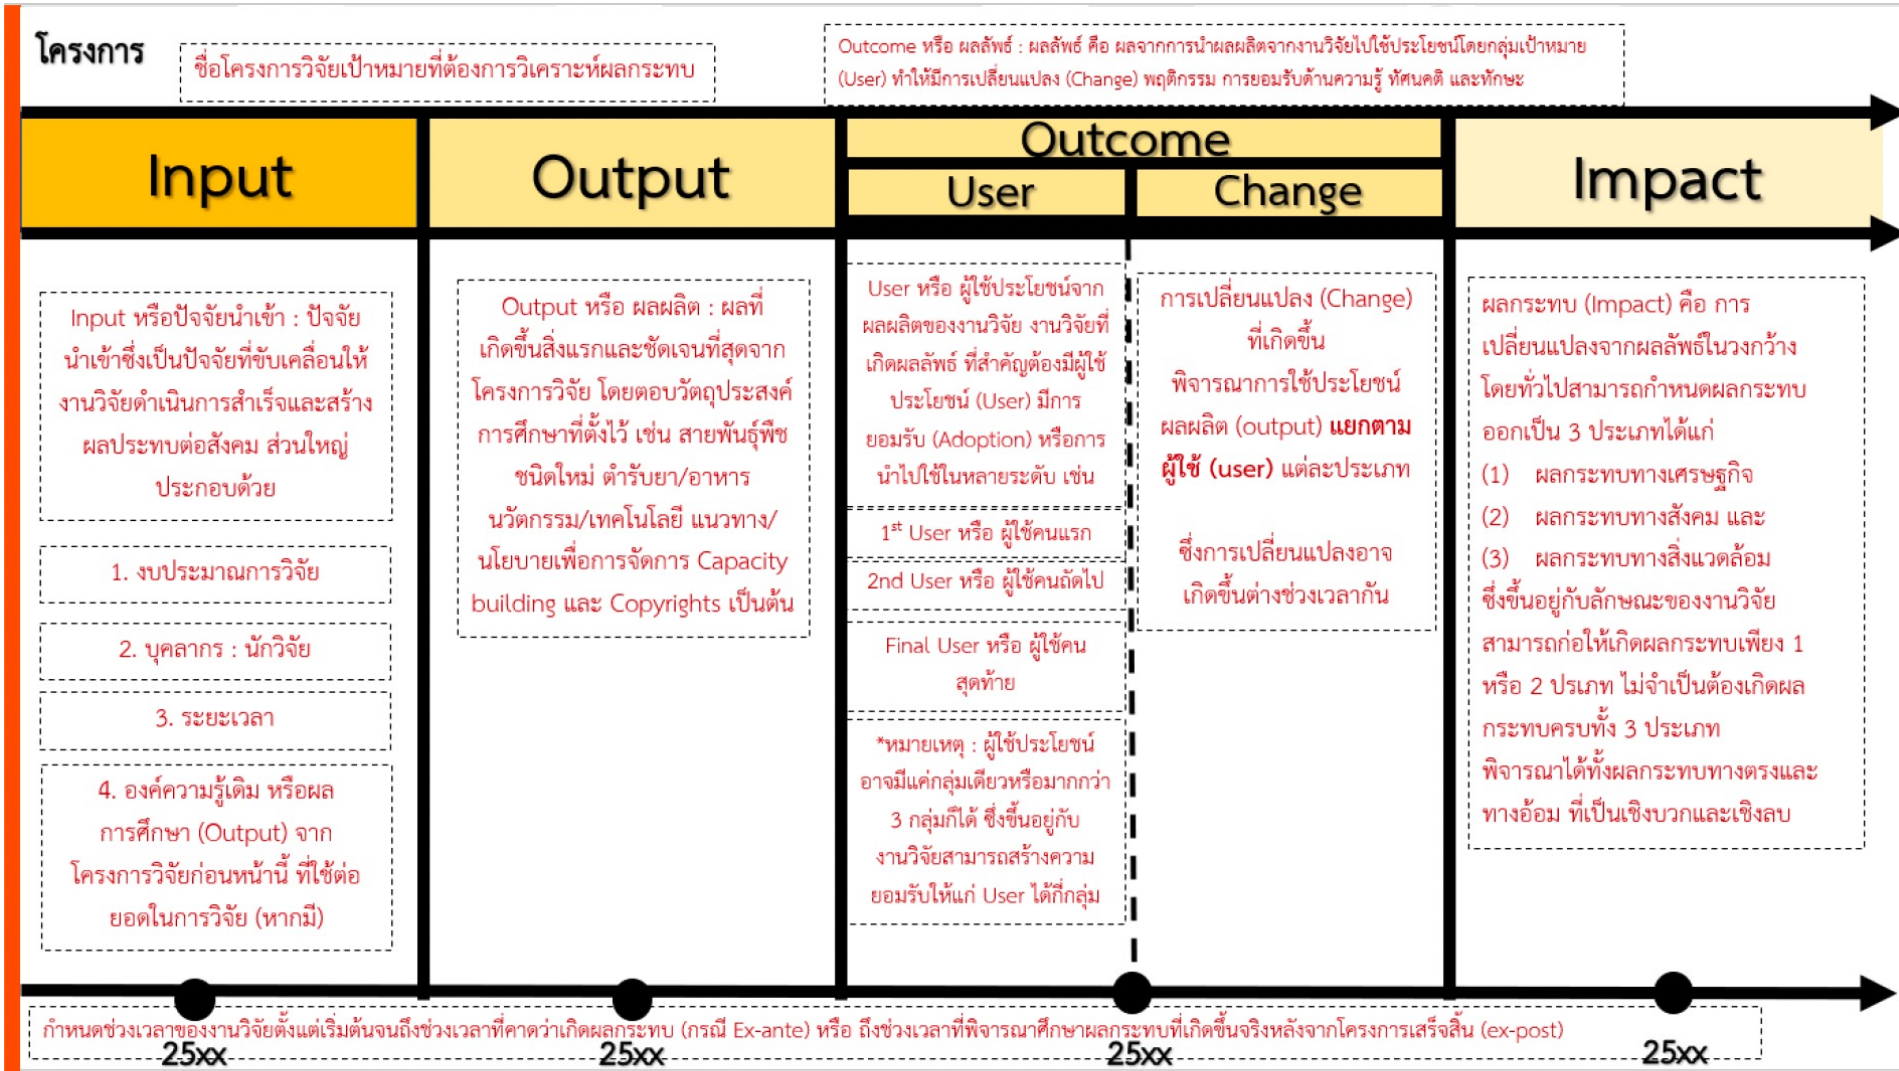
โครงการ

ชื่อโครงการวิจัยเป้าหมายที่ต้องการวิเคราะห์ผลกระทบ

Outcome หรือ ผลลัพธ์ : ผลลัพธ์ คือ ผลจากการนำผลผลิตจากงานวิจัยไปใช้ประโยชน์โดยกลุ่มเป้าหมาย (User) ทำให้มีการเปลี่ยนแปลง (Change) พฤติกรรม การยอมรับด้านความรู้ ทัศนคติ และทักษะ

Input

Output

Outcome

User

Change

Impact

Input หรือปัจจัยนำเข้า : ปัจจัยนำเข้าซึ่งเป็นปัจจัยที่ขับเคลื่อนให้งานวิจัยดำเนินการสำเร็จและสร้างผลประทบต่อสังคม ส่วนใหญ่ประกอบด้วย

1. งบประมาณการวิจัย

2. บุคลากร : นักวิจัย

3. ระยะเวลา

4. องค์ความรู้เดิม หรือผลการศึกษา (Output) จากโครงการวิจัยก่อนหน้านี้ ที่ใช้ต่อยอดในการวิจัย (หากมี)

Output หรือ ผลผลิต : ผลที่เกิดขึ้นสิ่งแรกและชัดเจนที่สุดจากโครงการวิจัย โดยตอบวัตถุประสงค์การศึกษาที่ตั้งไว้ เช่น สายพันธุ์พืชชนิดใหม่ ตำรับยา/อาหาร นวัตกรรม/เทคโนโลยี แนวทาง/นโยบายเพื่อการจัดการ Capacity building และ Copyrights เป็นต้น

User หรือ ผู้ใช้ประโยชน์จากผลผลิตของงานวิจัย งานวิจัยที่เกิดผลลัพธ์ ที่สำคัญต้องมีผู้ใช้ประโยชน์ (User) มีการยอมรับ (Adoption) หรือการนำไปใช้ในหลายระดับ เช่น

1$^{st}$ User หรือ ผู้ใช้คนแรก

2nd User หรือ ผู้ใช้คนถัดไป

Final User หรือ ผู้ใช้คนสุดท้าย

*หมายเหตุ : ผู้ใช้ประโยชน์อาจมีแค่กลุ่มเดียวหรือมากกว่า 3 กลุ่มก็ได้ ซึ่งขึ้นอยู่กับงานวิจัยสามารถสร้างความยอมรับให้แก่ User ได้กี่กลุ่ม

การเปลี่ยนแปลง (Change) ที่เกิดขึ้น
พิจารณาการใช้ประโยชน์ผลผลิต (output) แยกตาม ผู้ใช้ (user) แต่ละประเภท

ซึ่งการเปลี่ยนแปลงอาจเกิดขึ้นต่างช่วงเวลากัน

ผลกระทบ (Impact) คือ การเปลี่ยนแปลงจากผลลัพธ์ในวงกว้าง โดยทั่วไปสามารถกำหนดผลกระทบออกเป็น 3 ประเภทได้แก่
(1) ผลกระทบทางเศรษฐกิจ
(2) ผลกระทบทางสังคม และ
(3) ผลกระทบทางสิ่งแวดล้อม
ซึ่งขึ้นอยู่กับลักษณะของงานวิจัย สามารถก่อให้เกิดผลกระทบเพียง 1 หรือ 2 ประเภท ไม่จำเป็นต้องเกิดผลกระทบครบทั้ง 3 ประเภท พิจารณาได้ทั้งผลกระทบทางตรงและทางอ้อม ที่เป็นเชิงบวกและเชิงลบ

กำหนดช่วงเวลาของงานวิจัยตั้งแต่เริ่มต้นจนถึงช่วงเวลาที่คาดว่าเกิดผลกระทบ (กรณี Ex-ante) หรือ ถึงช่วงเวลาที่พิจารณาศึกษาผลกระทบที่เกิดขึ้นจริงหลังจากโครงการเสร็จสิ้น (ex-post)

25xx 25xx 25xx 25xx